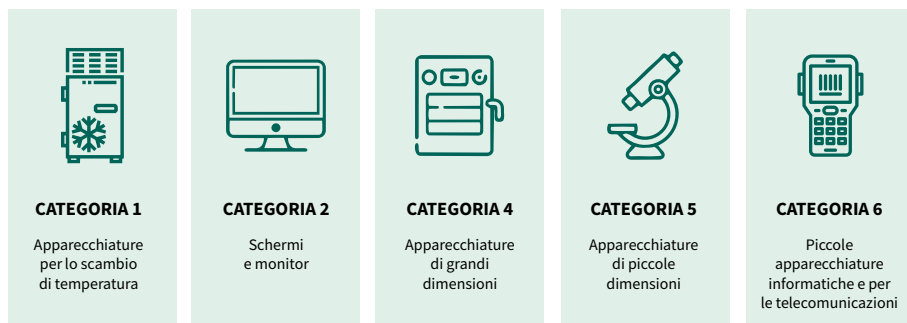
CATEGORIA 1

Apparecchiature per lo scambio di temperatura

CATEGORIA 2

Schermi e monitor

CATEGORIA 4

Apparecchiature di grandi dimensioni

CATEGORIA 5

Apparecchiature di piccole dimensioni

CATEGORIA 6

Piccole apparecchiature informatiche e per le telecomunicazioni